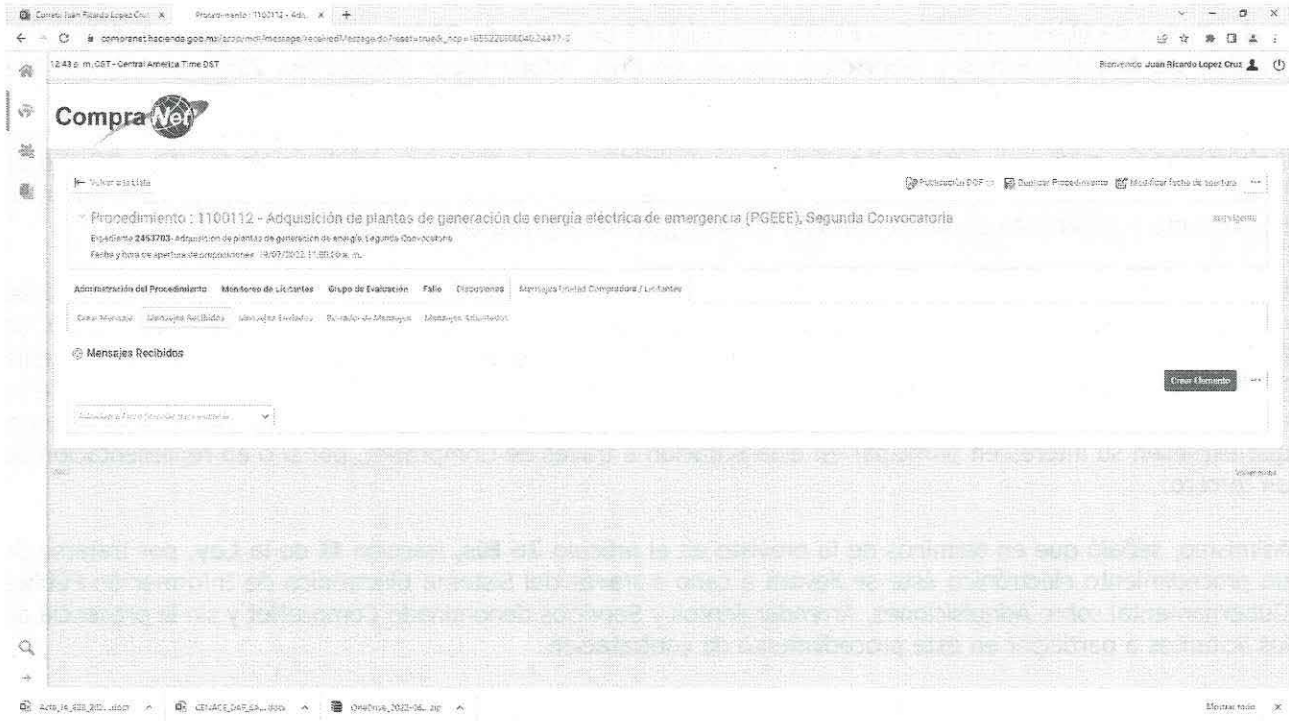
Correo: Juan Ricardo Lopez Cruz × Procedimiento : 1100112 - Adq... × +

compranet.hacienda.gob.mx/app/mdl/message/received/Message.do?reset=true&_ncp=1655220000040.24477-2

12:43 p. m. CST - Central America Time DST

Bienvenido Juan Ricardo Lopez Cruz

CompraNet

Volver a la Lista

Publicación DOF Duplicar Procedimiento Modificar fecha de apertura ···

Procedimiento : 1100112 - Adquisición de plantas de generación de energía eléctrica de emergencia (PGEEE), Segunda Convocatoria

Expediente 2453703- Adquisición de plantas de generación de energía, Segunda Convocatoria

Fecha y hora de apertura de proposiciones: 19/07/2022 11:00:00 a. m.

Administración del Procedimiento Monitoreo de Licitantes Grupo de Evaluación Fallo Excepciones Mensajes Unidad Compradora / Licitantes

Crear Mensaje Mensajes Recibidos Mensajes Enviados Borrador de Mensajes Mensajes Eliminados

Mensajes Recibidos

Crear Elemento ···

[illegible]

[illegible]

Acta_14_635_2(0)...docx CENACE_DAF_GA....docx OneDrive_2022-06...zip

Mostrar todo